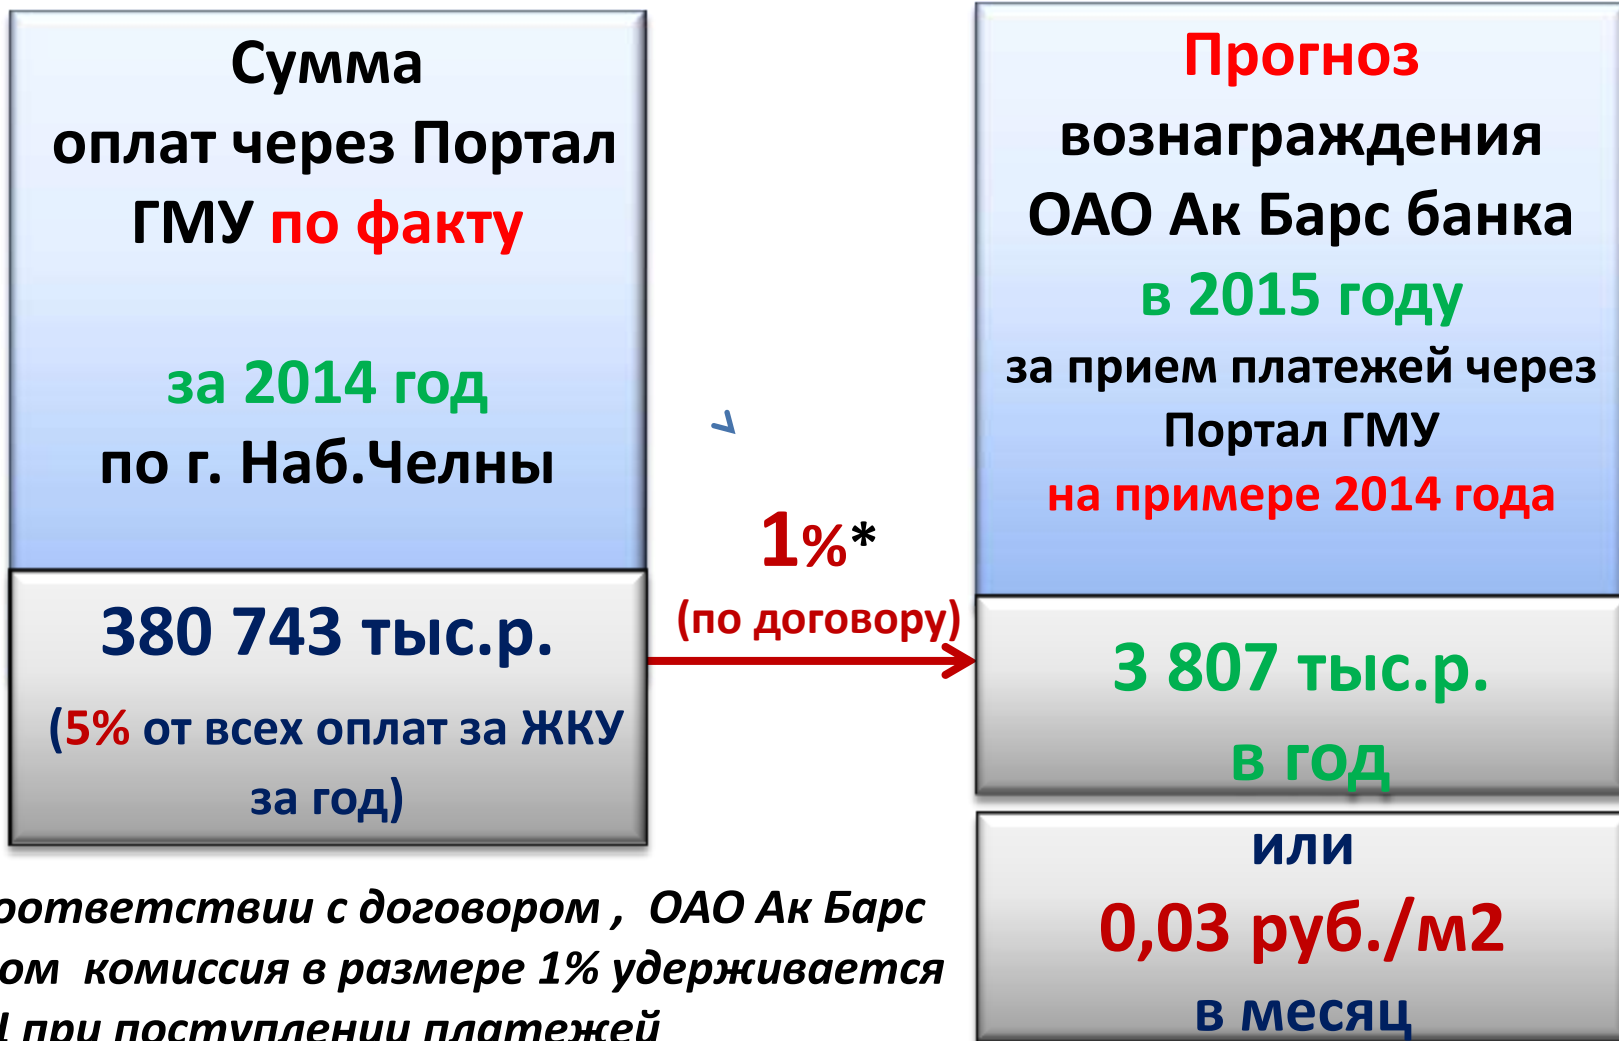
Сумма оплат через Портал ГМУ по факту

за 2014 год по г. Наб.Челны

380 743 тыс.р.

(5% от всех оплат за ЖКУ за год)

1%*

(по договору)

Прогноз вознаграждения ОАО Ак Барс банка в 2015 году за прием платежей через Портал ГМУ на примере 2014 года

3 807 тыс.р. в год

или

0,03 руб./м2 в месяц

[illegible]оответствии с договором , ОАО Ак Барс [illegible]ом комиссия в размере 1% удерживается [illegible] при поступлении платежей